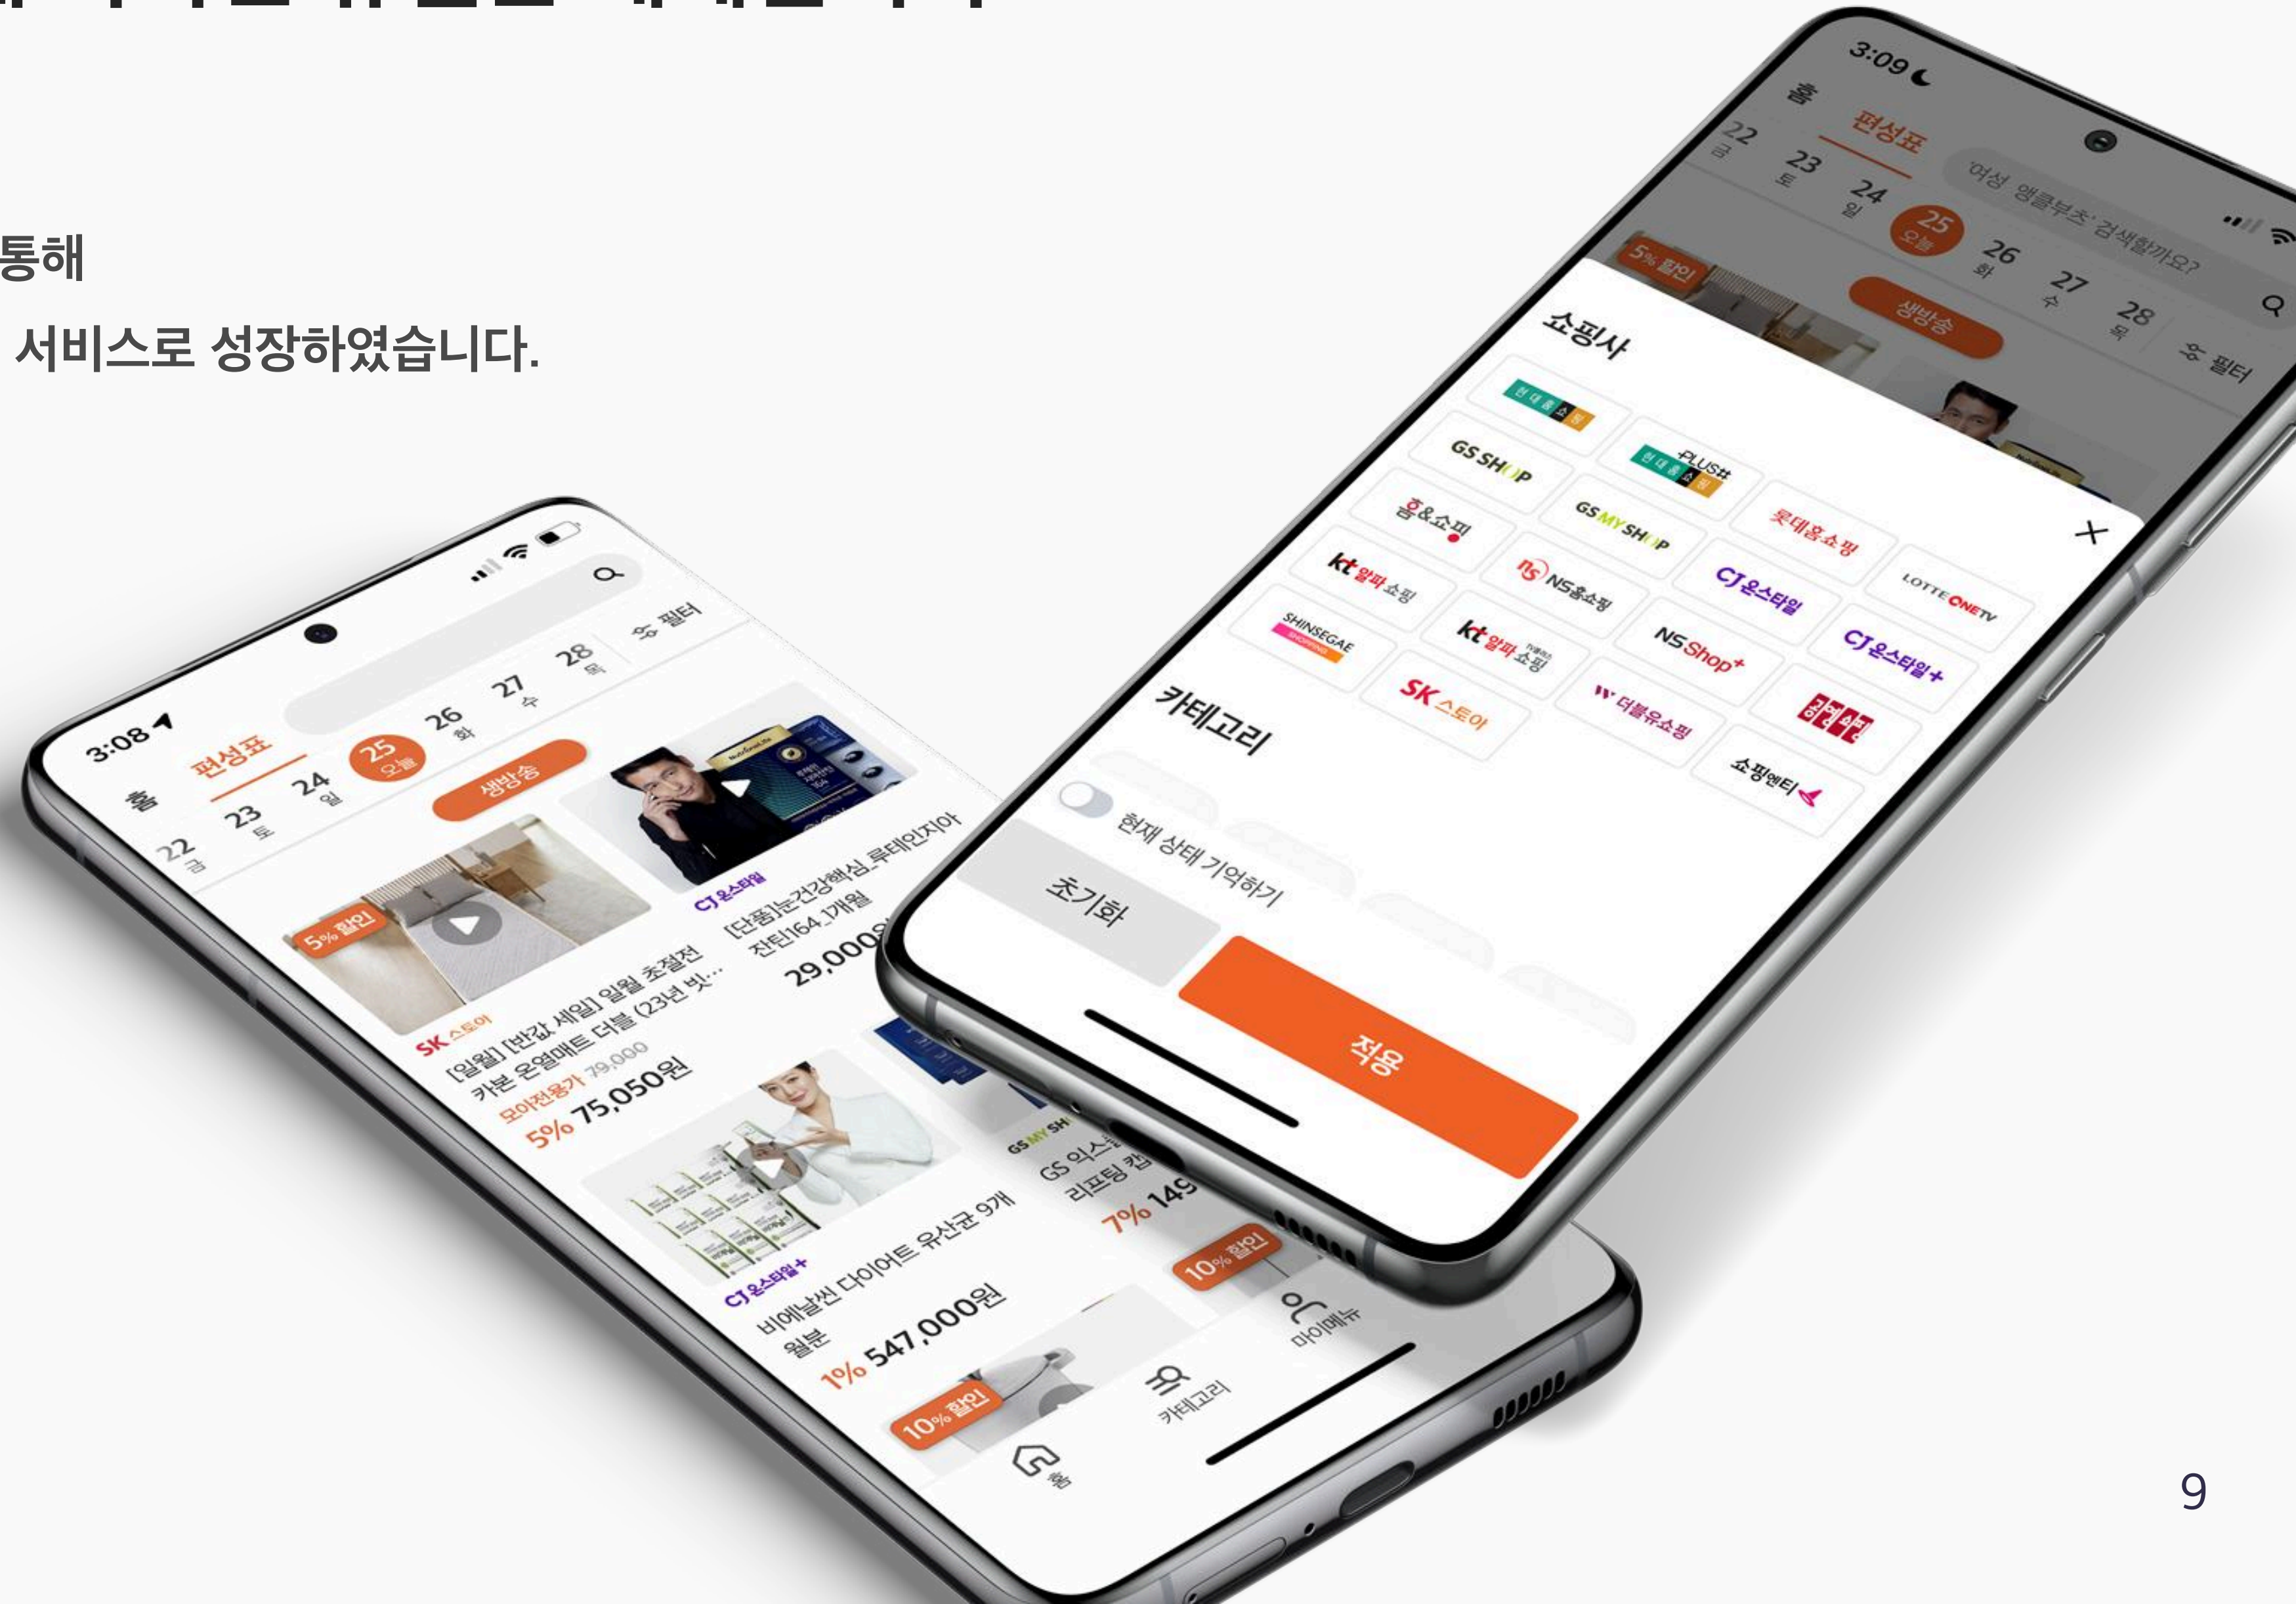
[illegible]

통해

서비스로 성장하였습니다.

3:08

홈 편성표

22 금 23 토 24 일 25 오늘 26 화 27 수 28 목

필터

생방송

5% 할인

SK 스토어

[일월] [반값 세일] 일월 조절전 카본 온열매트 더블 (23년 빛...

모이전용가 79,000

5% 75,050원

CJ 온스타일

[단품]눈건강핵심_루테인지아잔틴164_1개월

29,000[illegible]

CJ 온스타일+

비에날씬 다이어트 유산균 9개월분

1% 547,000원

GS MY SH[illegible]

GS 익스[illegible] 리프팅 캡

7% 14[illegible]

10% 할인

10% 할인

홈 카테고리 마이메뉴

3:09

홈 편성표

'여성 앵클부츠' 검색할까요?

22 금 23 토 24 일 25 오늘 26 화 27 수 28 목

필터

생방송

5% 할인

쇼핑사

현대홈쇼핑

GS SHOP

현대홈쇼핑 PLUS#

홈&쇼핑

GS MY SHOP

롯데홈쇼핑

kt 알파 쇼핑

NS홈쇼핑

CJ 온스타일

LOTTE ONETV

SHINSEGAE SHOPPING

kt 알파 쇼핑

NS Shop+

CJ 온스타일+

SK 스토어

W 더블유쇼핑

공영쇼핑

쇼핑엔티

카테고리

현재 상태 기억하기

초기화

적용

9